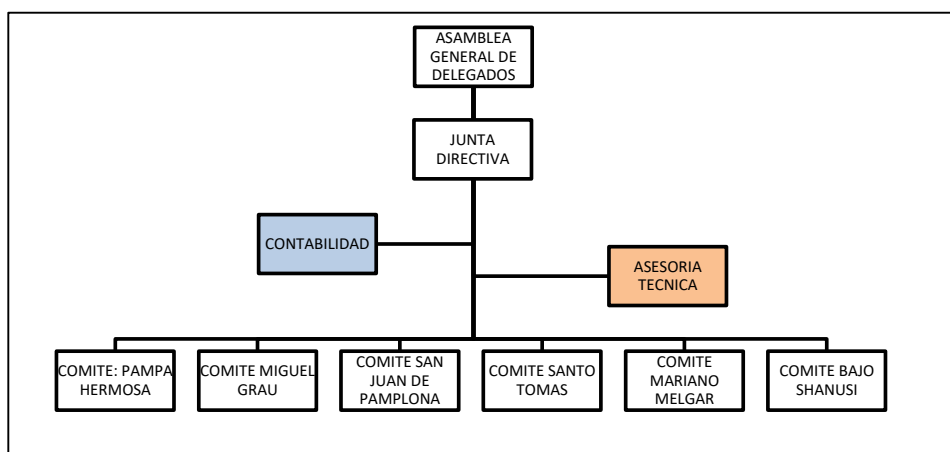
ASAMBLEA GENERAL DE DELEGADOS

JUNTA DIRECTIVA

CONTABILIDAD

ASESORIA TECNICA

COMITE: PAMPA HERMOSA

COMITE MIGUEL GRAU

COMITE SAN JUAN DE PAMPLONA

COMITE SANTO TOMAS

COMITE MARIANO MELGAR

COMITE BAJO SHANUSI